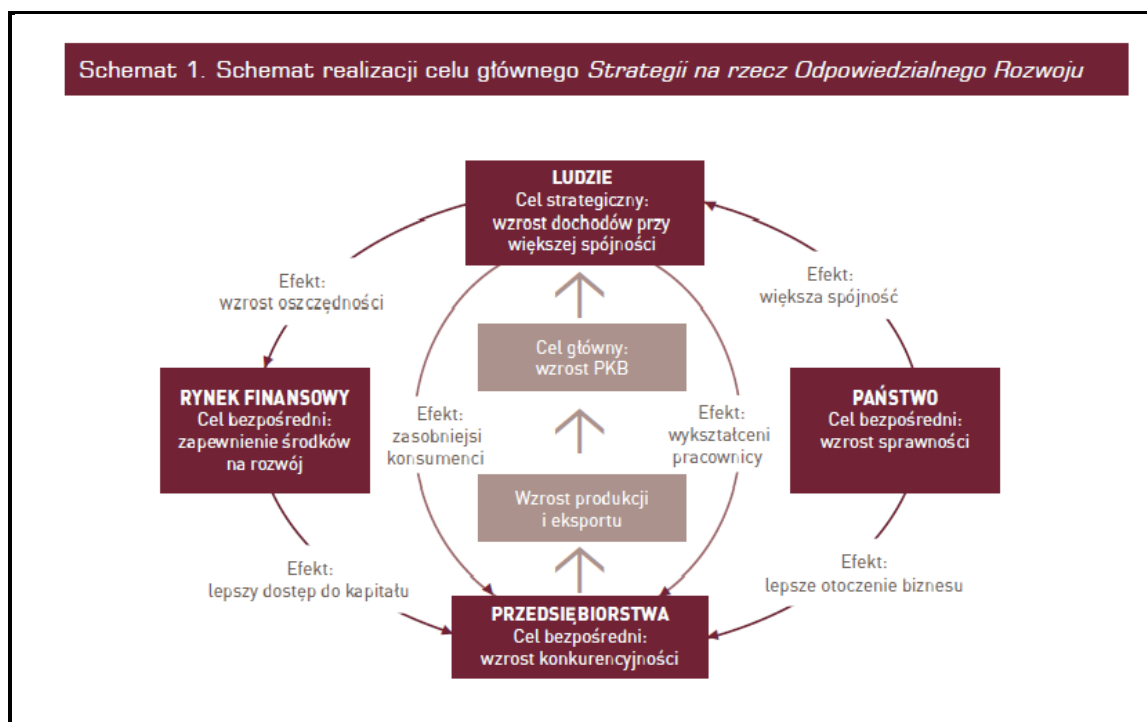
Schemat 1. Schemat realizacji celu głównego *Strategii na rzecz Odpowiedzialnego Rozwoju*

LUDZIE
Cel strategiczny:
wzrost dochodów przy większej spójności

Efekt:
wzrost oszczędności

Efekt:
większa spójność

Cel główny:
wzrost PKB

RYNEK FINANSOWY
Cel bezpośredni:
zapewnienie środków na rozwój

Efekt:
zasobniejsi konsumenci

Efekt:
wykształceni pracownicy

PAŃSTWO
Cel bezpośredni:
wzrost sprawności

Wzrost produkcji i eksportu

Efekt:
lepszy dostęp do kapitału

Efekt:
lepsze otoczenie biznesu

PRZEDSIĘBIORSTWA
Cel bezpośredni:
wzrost konkurencyjności